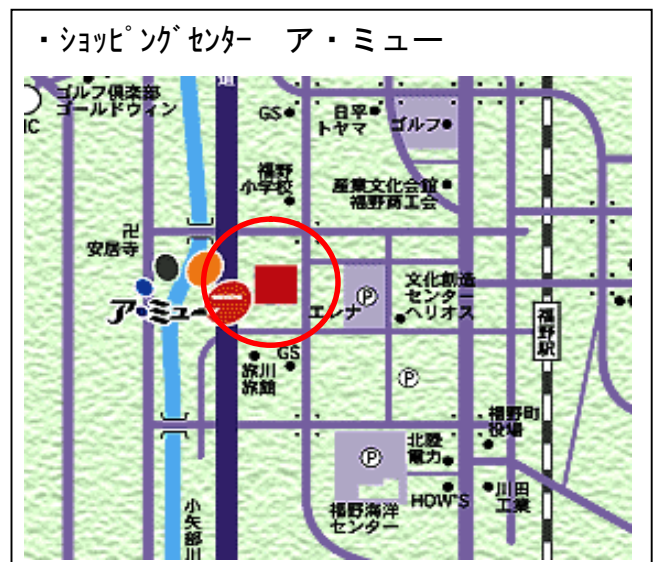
・ｼｮｯﾋﾟﾝｸﾞｾﾝﾀｰ　ア・ミュー

ゴルフ倶楽部
ゴールドウィン
IC
GS
日平
トヤマ
ゴルフ
福野
小学校
産業文化会館
福野商工会
卍
安居寺
ア・ミュー
エレナ
P
文化創造
センター
ヘリオス
福野駅
GS
旅川
旅館
P
福野町
役場
P
北陸
電力
HOW'S
川田
工業
福野海洋
センター
小矢部川